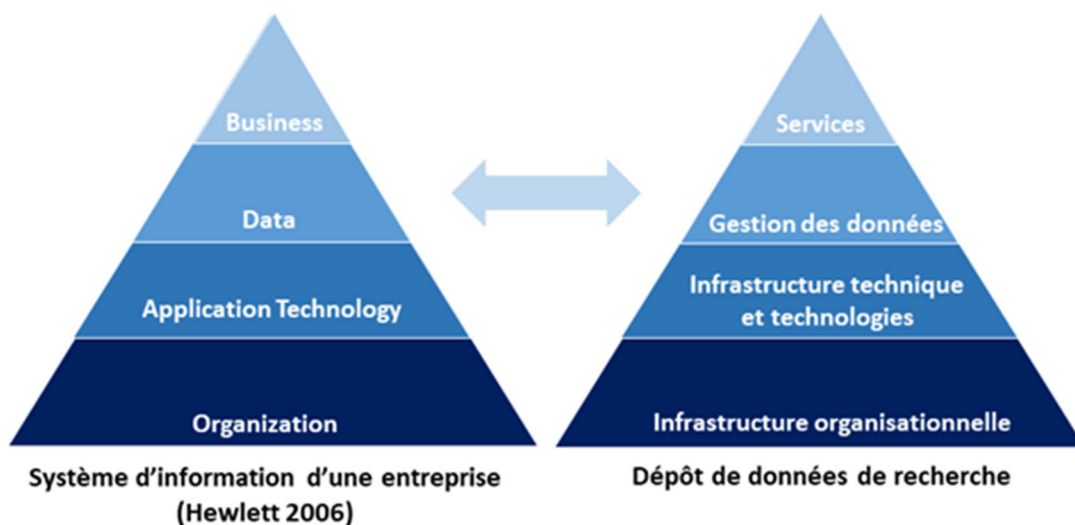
Business

Data

Application Technology

Organization

Système d'information d'une entreprise (Hewlett 2006)

Services

Gestion des données

Infrastructure technique et technologies

Infrastructure organisationnelle

Dépôt de données de recherche